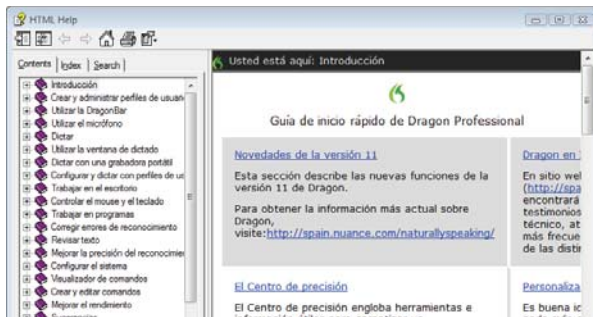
HTML Help

Contents | Index | Search

Introducción
Crear y administrar perfiles de usuari
Utilizar la DragonBar
Utilizar el micrófono
Dictar
Utilizar la ventana de dictado
Dictar con una grabadora portátil
Configurar y dictar con perfiles de us
Trabajar en el escritorio
Controlar el mouse y el teclado
Trabajar en programas
Corregir errores de reconocimiento
Revisar texto
Mejorar la precisión del reconocimie
Configurar el sistema
Visualizador de comandos
Crear y editar comandos
Mejorar el rendimiento
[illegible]

Usted está aquí: Introducción

Guía de inicio rápido de Dragon Professional

Novedades de la versión 11

Esta sección describe las nuevas funciones de la versión 11 de Dragon.

Para obtener la información más actual sobre Dragon, visite:http://spain.nuance.com/naturallyspeaking/

Dragon en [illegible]

En sitio wel (http://spa encontrará testimonios técnico, at más frecue de las distin

El Centro de precisión

El Centro de precisión engloba herramientas e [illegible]

Personaliza

Es buena id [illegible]